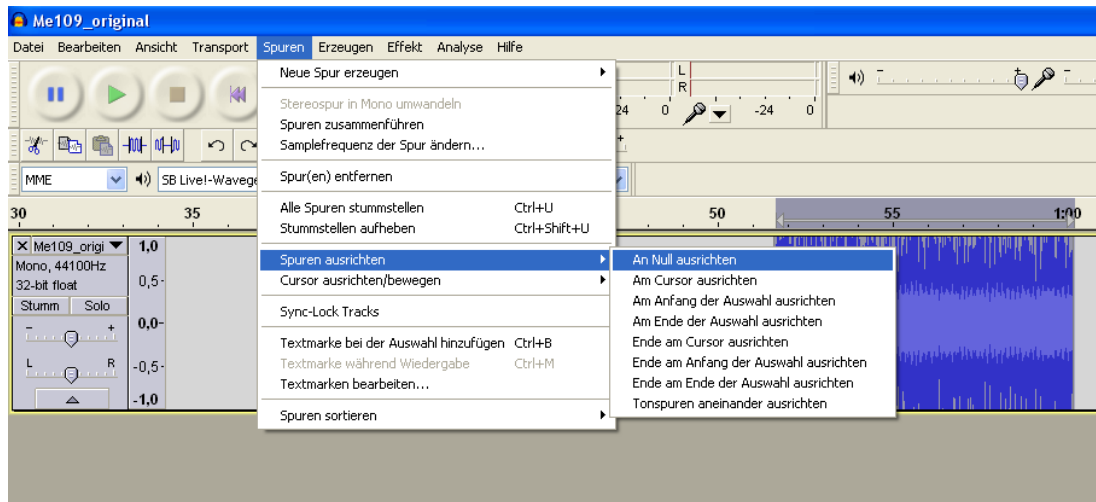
Me109_original

Datei Bearbeiten Ansicht Transport Spuren Erzeugen Effekt Analyse Hilfe

Neue Spur erzeugen
Stereospur in Mono umwandeln
Spuren zusammenführen
Samplefrequenz der Spur ändern...
Spur(en) entfernen
Alle Spuren stummstellen Ctrl+U
Stummstellen aufheben Ctrl+Shift+U
Spuren ausrichten
Cursor ausrichten/bewegen
Sync-Lock Tracks
Textmarke bei der Auswahl hinzufügen Ctrl+B
Textmarke während Wiedergabe Ctrl+M
Textmarken bearbeiten...
Spuren sortieren

An Null ausrichten
Am Cursor ausrichten
Am Anfang der Auswahl ausrichten
Am Ende der Auswahl ausrichten
Ende am Cursor ausrichten
Ende am Anfang der Auswahl ausrichten
Ende am Ende der Auswahl ausrichten
Tonspuren aneinander ausrichten

L
R
24 0 -24 0

MME SB Live!-Wavege

30 35 50 55 1:00

Me109_origi
Mono, 44100Hz
32-bit float
Stumm Solo
L R
1,0
0,5
0,0
-0,5
-1,0